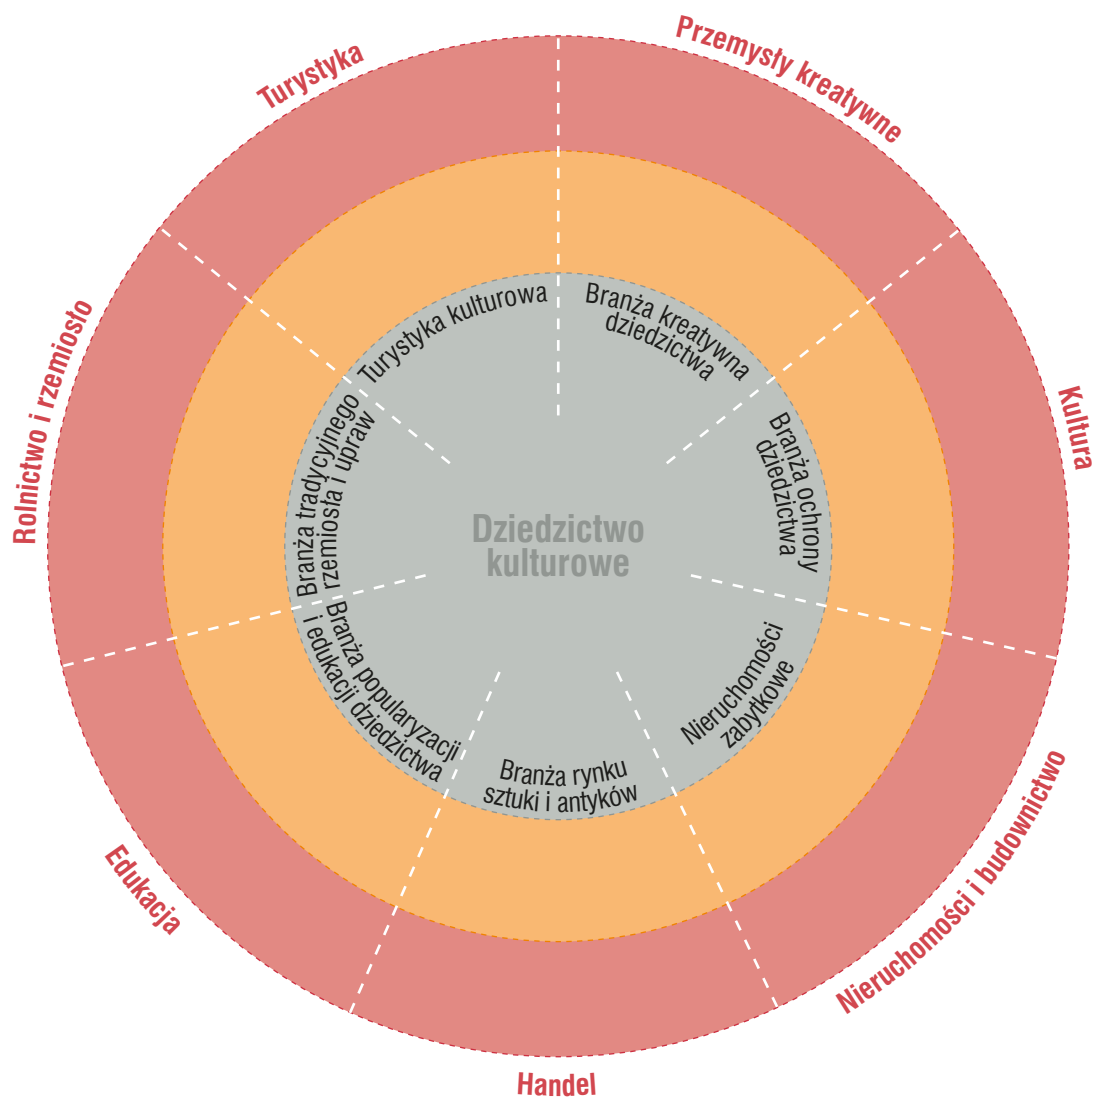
Turystyka

Przemysły kreatywne

Kultura

Nieruchomości i budownictwo

Handel

Edukacja

Rolnictwo i rzemiosło

Turystyka kulturowa

Branża kreatywna dziedzictwa

Branża ochrony dziedzictwa

Nieruchomości zabytkowe

Branża rynku sztuki i antyków

Branża popularyzacji i edukacji dziedzictwa

Branża tradycyjnego rzemiosła i upraw

Dziedzictwo kulturowe